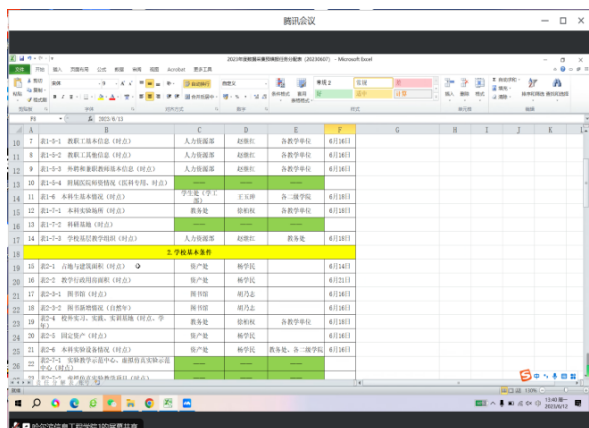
腾讯会议

2023年度数据采集预填报任务分配表（20230607） - Microsoft Excel

文件 开始 插入 页面布局 公式 数据 审阅 视图 Acrobat 更多工具

F9 2023/6/13

| | A | B | C | D | E | F |
|---|---|---|---|---|---|---|
| 10 | 7 | 表1-6-1 教职工基本信息（对点） | 人力资源部 | 赵雅红 | 各教学单位 | 6月16日 |
| 11 | 8 | 表1-6-2 教职工其他信息（对点） | 人力资源部 | 赵雅红 | 各教学单位 | 6月16日 |
| 12 | 9 | 表1-6-3 外聘和兼职教师基本信息（对点） | 人力资源部 | 赵雅红 | 各教学单位 | 6月16日 |
| 13 | 10 | 表1-6-4 附属医院师资情况（医科专用，对点） | —— | —— | —— | |
| 14 | 11 | 表1-6 本科生基本情况（对点） | 学生处（学工部） | 王玉婷 | 各二级学院 | 6月16日 |
| 15 | 12 | 表1-7 本科实验场所（对点） | 教务处 | 徐彬权 | 各教学单位 | 6月16日 |
| 16 | 13 | 表1-7-2 科研基地（对点） | —— | —— | —— | |
| 17 | 14 | 表1-7-3 学校基层教学组织（对点） | 人力资源部 | 赵雅红 | 教务处 | 6月16日 |
| 18 | | 2. 学校基本条件 | | | | |
| 19 | 15 | 表2-1 占地与建筑面积（对点） | 资产处 | 杨学民 | | 6月14日 |
| 20 | 16 | 表2-2 教学行政用房面积（对点） | 资产处 | 杨学民 | | 6月22日 |
| 21 | 17 | 表2-3-1 图书馆（对点） | 图书馆 | 胡乃志 | | 6月16日 |
| 22 | 18 | 表2-3-2 图书新增情况（自然年） | 图书馆 | 胡乃志 | | 6月16日 |
| 23 | 19 | 表2-4 校外实习、实践、实训基地（对点，学年） | 教务处 | 徐彬权 | 各教学单位 | 6月16日 |
| 24 | 20 | 表2-5 固定资产（对点） | 资产处 | 杨学民 | | 6月16日 |
| 25 | 21 | 表2-6 本科实验设备情况（对点） | 资产处 | 杨学民 | 教务处、各二级学院 | 6月16日 |
| 26 | 22 | 表2-7-1 实验教学示范中心、虚拟仿真实验示范中心（对点） | —— | —— | —— | |
| 27 | 23 | 表2-7-2 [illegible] | | | | |

13:40 周一 2023/6/12